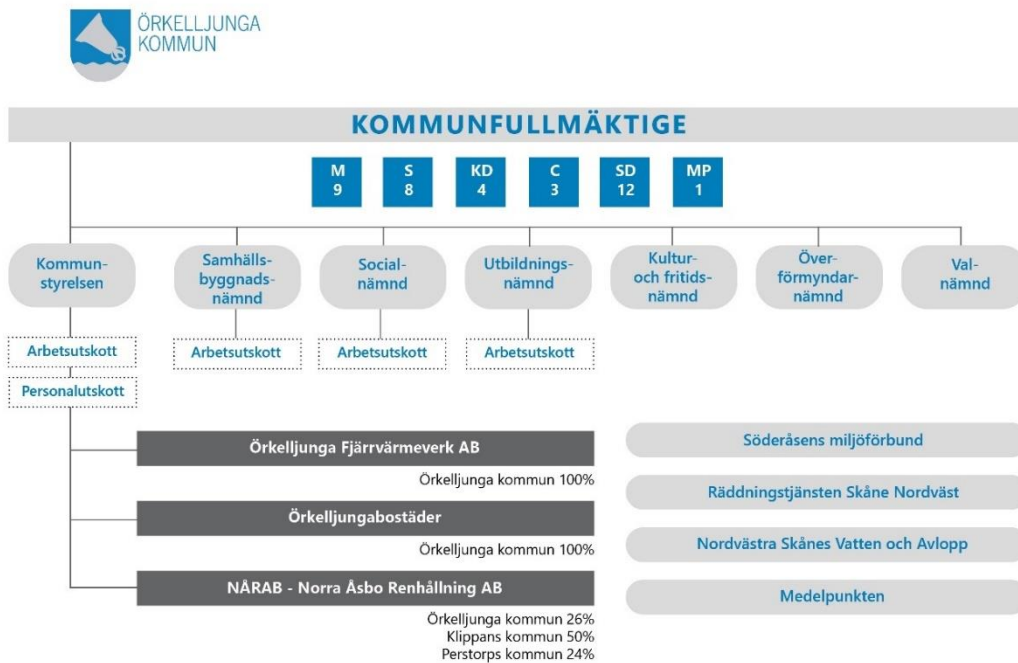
ÖRKELLJUNGA KOMMUN

KOMMUNFULLMÄKTIGE

M 9
S 8
KD 4
C 3
SD 12
MP 1

Kommunstyrelsen
Samhällsbyggnadsnämnd
Socialnämnd
Utbildningsnämnd
Kultur- och fritidsnämnd
Överförmyndarnämnd
Valnämnd

Arbetsutskott
Personalutskott
Arbetsutskott
Arbetsutskott
Arbetsutskott

Örkelljunga Fjärrvärmeverk AB
Örkelljunga kommun 100%

Örkelljungabostäder
Örkelljunga kommun 100%

NÅRAB - Norra Åsbo Renhållning AB
Örkelljunga kommun 26%
Klippans kommun 50%
Perstorps kommun 24%

Söderåsens miljöförbund
Räddningstjänsten Skåne Nordväst
Nordvästra Skånes Vatten och Avlopp
Medelpunkten